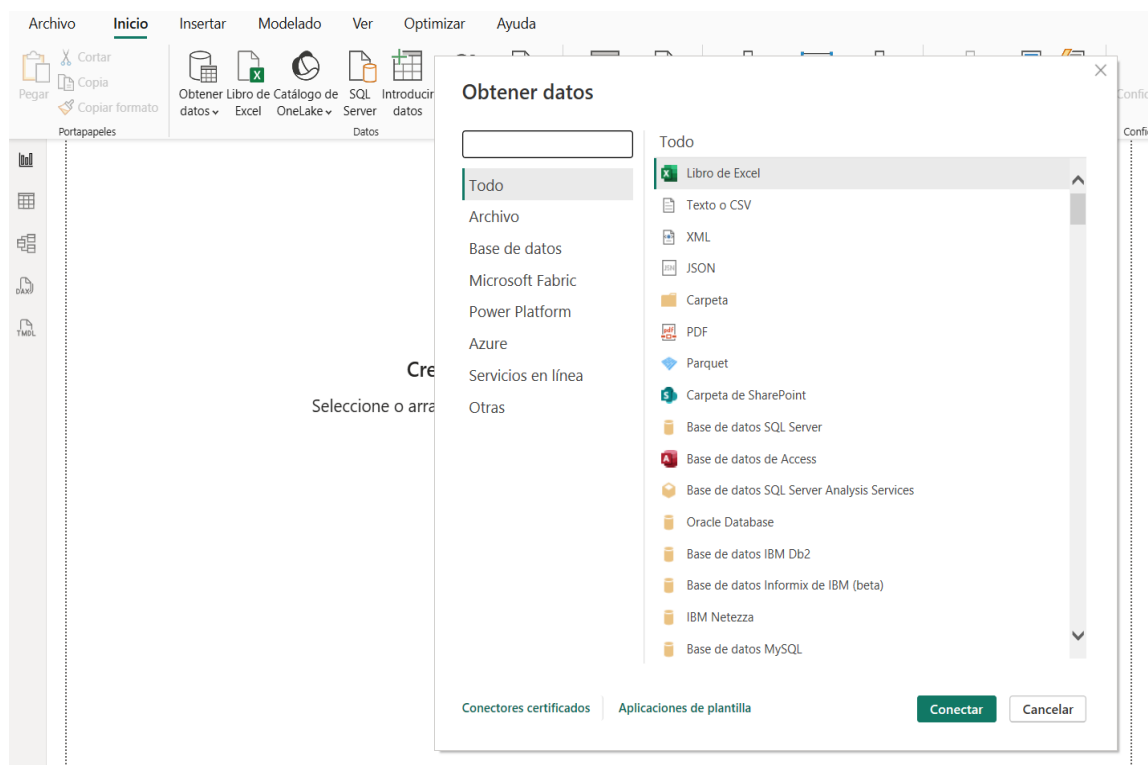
Archivo Inicio Insertar Modelado Ver Optimizar Ayuda

Pegar
Cortar
Copia
Copiar formato
Portapapeles

Obtener datos
Libro de Excel
Catálogo de OneLake
SQL Server
Introducir datos
Datos

Confi
Confi

DAX
TMDL

Cre
Seleccione o arra

Obtener datos

Todo
Archivo
Base de datos
Microsoft Fabric
Power Platform
Azure
Servicios en línea
Otras

Todo
Libro de Excel
Texto o CSV
XML
JSON
Carpeta
PDF
Parquet
Carpeta de SharePoint
Base de datos SQL Server
Base de datos de Access
Base de datos SQL Server Analysis Services
Oracle Database
Base de datos IBM Db2
Base de datos Informix de IBM (beta)
IBM Netezza
Base de datos MySQL

Conectores certificados
Aplicaciones de plantilla
Conectar
Cancelar